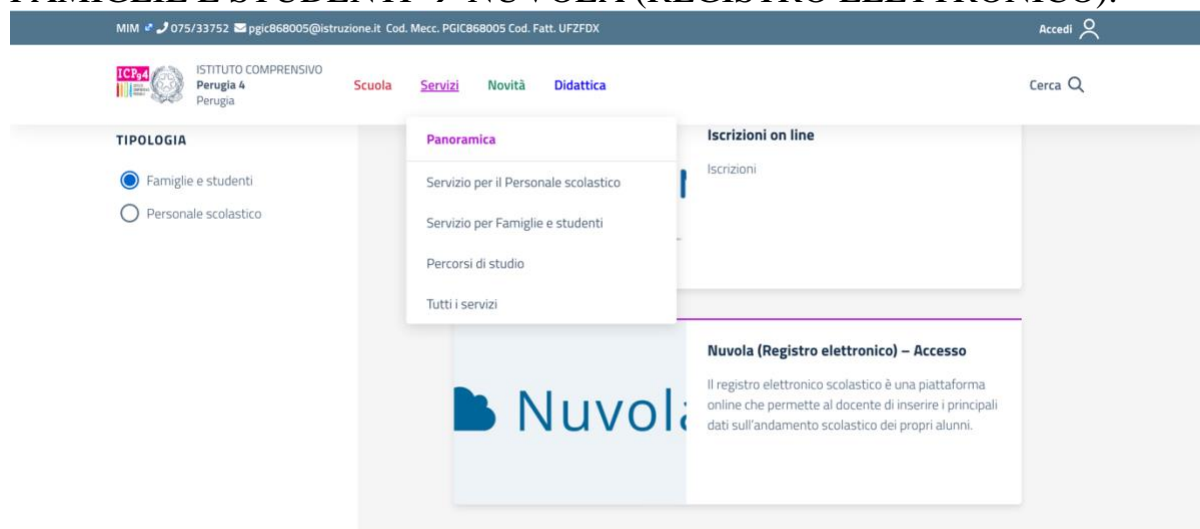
FAMIGLIE E STUDENTI → NUVOLA (REGISTRO ELETTRONICO).

MIM 075/33752 pgic868005@istruzione.it Cod. Mecc. PGIC868005 Cod. Fatt. UFZFDX

Accedi

ICP4 ISTITUTO COMPRENSIVO Perugia 4 Perugia

Scuola Servizi Novità Didattica

Cerca

TIPOLOGIA

Famiglie e studenti

Personale scolastico

Panoramica

Servizio per il Personale scolastico

Servizio per Famiglie e studenti

Percorsi di studio

Tutti i servizi

Iscrizioni on line

Iscrizioni

Nuvola

Nuvola (Registro elettronico) – Accesso

Il registro elettronico scolastico è una piattaforma online che permette al docente di inserire i principali dati sull'andamento scolastico dei propri alunni.